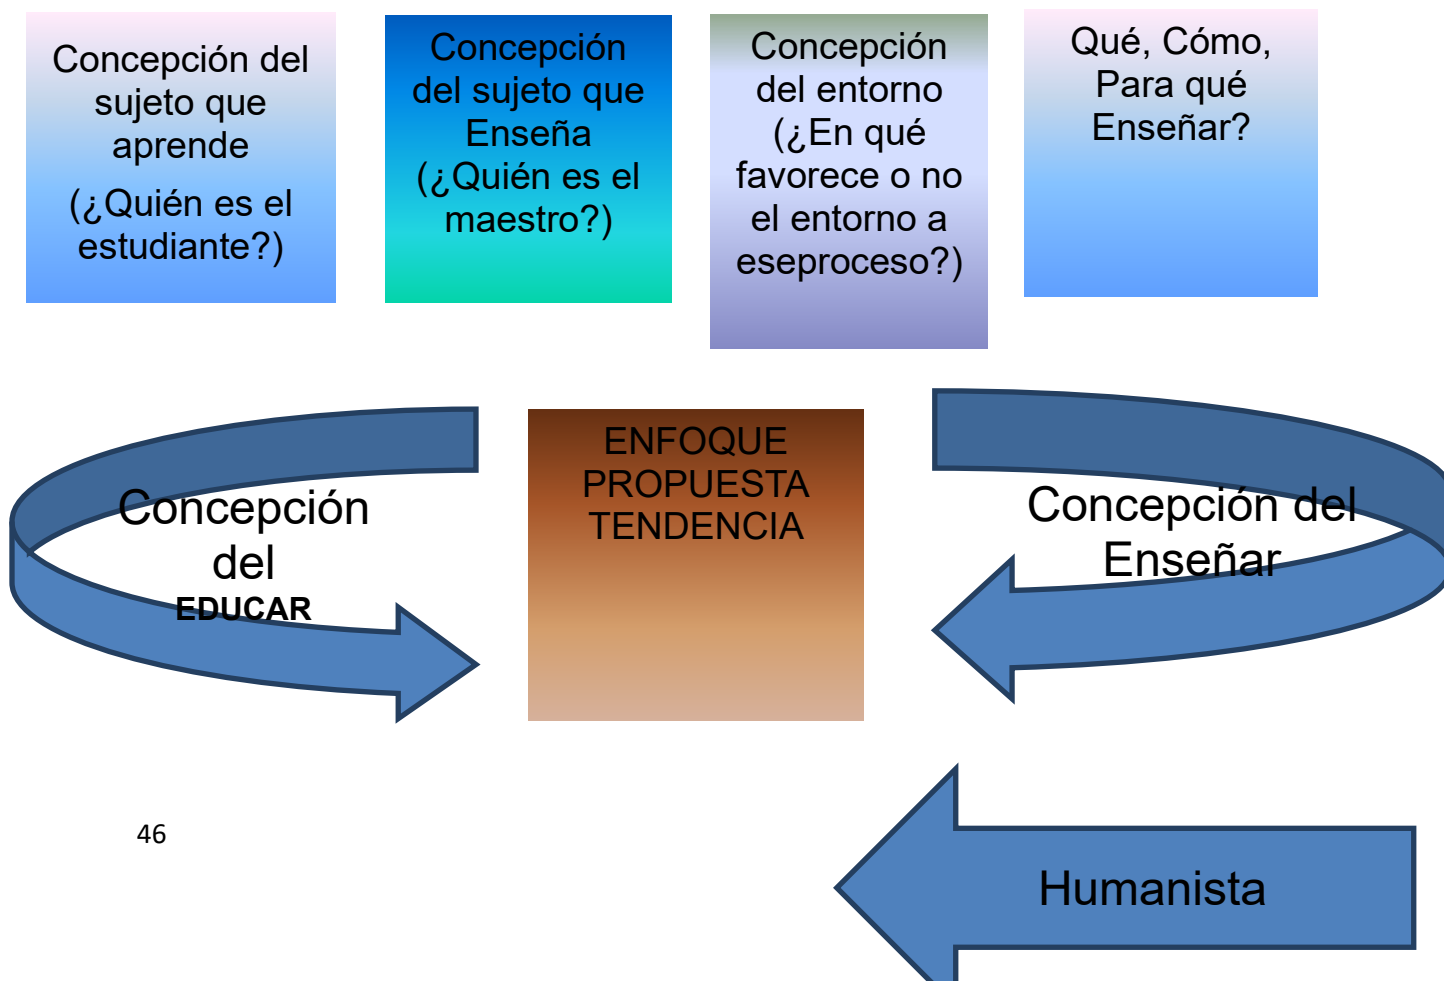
Concepción del sujeto que aprende

(¿Quién es el estudiante?)

Concepción del sujeto que Enseña (¿Quién es el maestro?)

Concepción del entorno (¿En qué favorece o no el entorno a eseproceso?)

Qué, Cómo, Para qué Enseñar?

Concepción del EDUCAR

ENFOQUE PROPUESTA TENDENCIA

Concepción del Enseñar

46

Humanista